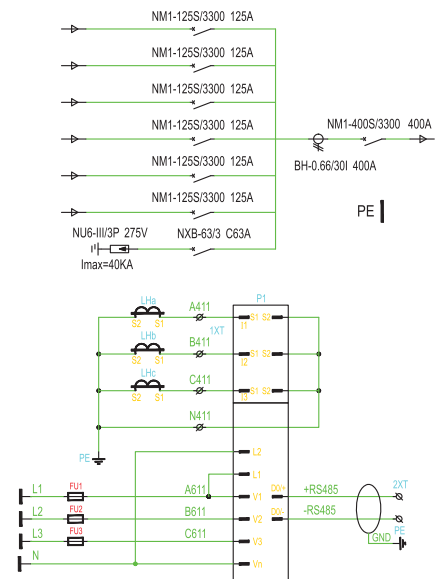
NM1-125S/3300 125A
NM1-125S/3300 125A
NM1-125S/3300 125A
NM1-125S/3300 125A
NM1-400S/3300 400A
BH-0.66/30I 400A
NM1-125S/3300 125A
NM1-125S/3300 125A
PE
NU6-III/3P 275V
Imax=40KA
NXB-63/3 C63A

LHa
S2 S1
LHb
S2 S1
LHc
S2 S1
A411
B411
C411
N411
P1
1XT
S1 S2
I1
S1 S2
I2
S1 S2
I3
PE
L2
L1
V1
V2
V3
Vn
DO+
DO-
+RS485
-RS485
2XT
PE
GND
L1
FU1
L2
FU2
L3
FU3
N
A611
B611
C611